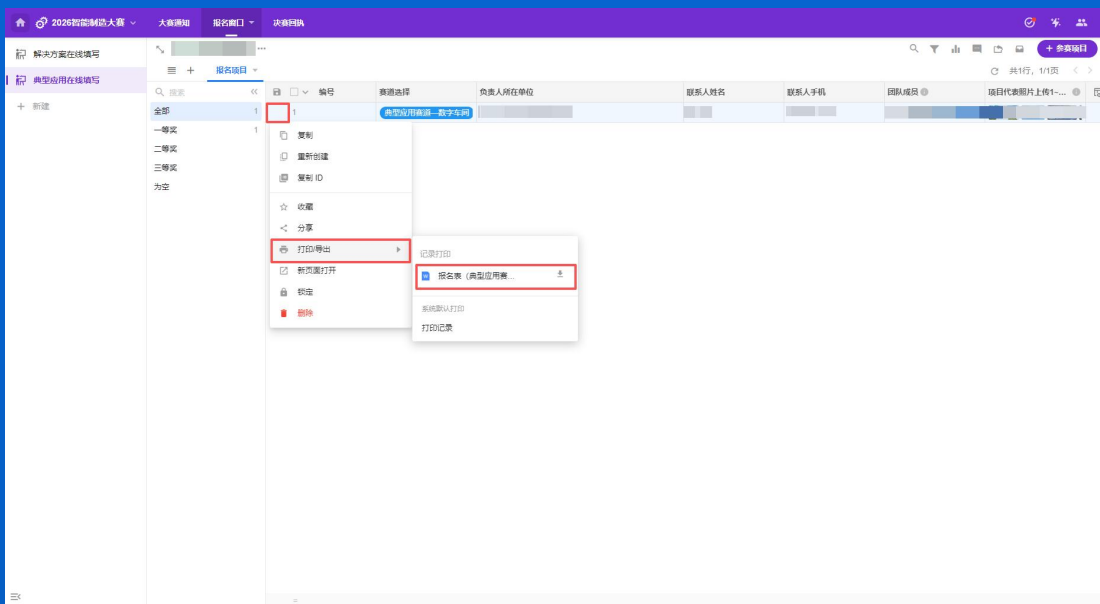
2026智能制造大赛 大赛通知 报名窗口 决赛回执

解决方案在线填写
典型应用在线填写
+ 新建

报名项目
+ 参赛项目
共1行，1/1页

搜索
全部 1
一等奖 1
二等奖
三等奖
为空

| 编号 | 赛道选择 | 负责人所在单位 | 联系人姓名 | 联系人手机 | 团队成员 | 项目代表照片上传1-... |
|---|---|---|---|---|---|---|
| 1 | 典型应用赛道—数字车间 | | | | | |

复制
重新创建
复制 ID
收藏
分享
打印/导出
新页面打开
锁定
删除

记录打印
报名表（典型应用赛...
系统默认打印
打印记录